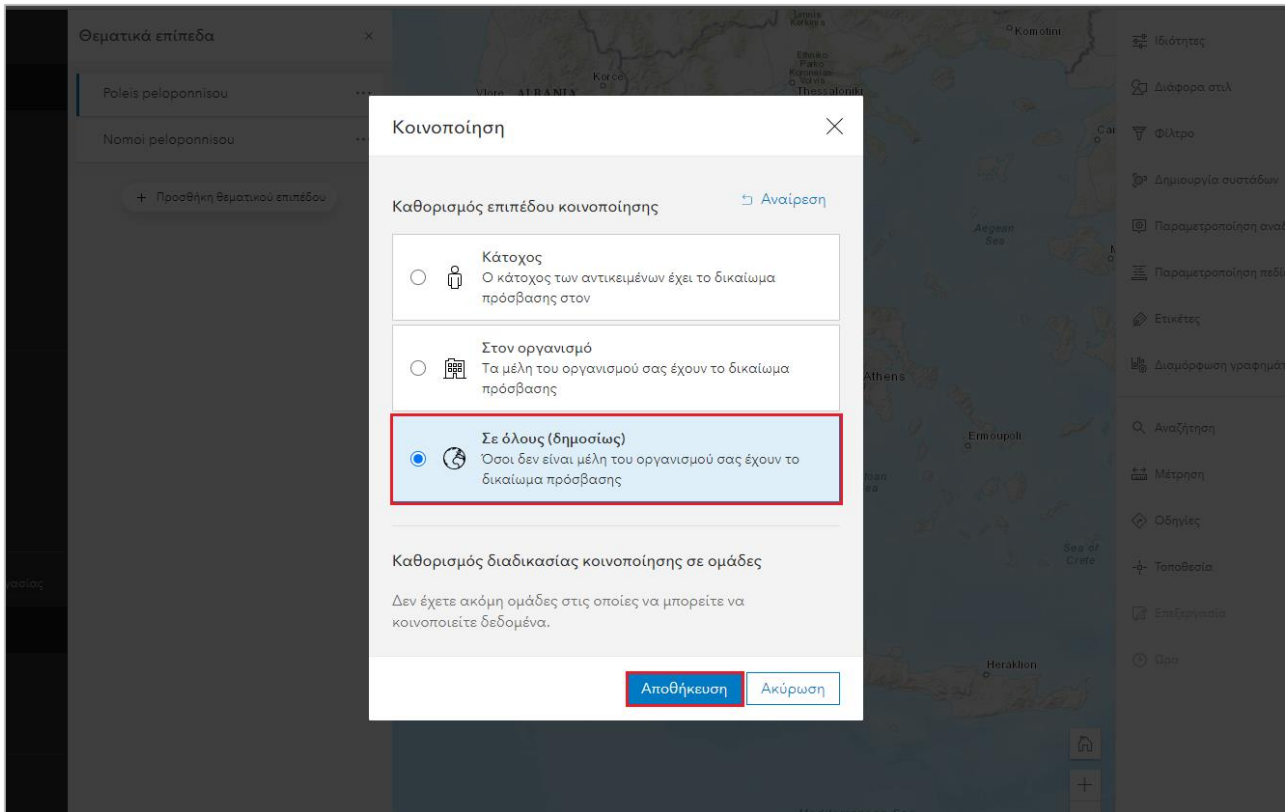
Θεματικά επίπεδα

Poleis peloponnisou

Nomoi peloponnisou

+ Προσθήκη θεματικού επιπέδου

Korce
Vlora ALBANIA
Thessaloniki
Komotini
Athens
Ermoupoli
Aegean Sea
Sea of Crete
Heraklion

Κοινοποίηση

Καθορισμός επιπέδου κοινοποίησης

Αναίρεση

Κάτοχος
Ο κάτοχος των αντικειμένων έχει το δικαίωμα πρόσβασης στον

Στον οργανισμό
Τα μέλη του οργανισμού σας έχουν το δικαίωμα πρόσβασης

Σε όλους (δημοσίως)
Όσοι δεν είναι μέλη του οργανισμού σας έχουν το δικαίωμα πρόσβασης

Καθορισμός διαδικασίας κοινοποίησης σε ομάδες

Δεν έχετε ακόμη ομάδες στις οποίες να μπορείτε να κοινοποιείτε δεδομένα.

Αποθήκευση
Ακύρωση

Ιδιότητες
Διάφορα στιλ
Φίλτρο
Δημιουργία συστάδων
Παραμετροποίηση ανα
Παραμετροποίηση πεδί
Ετικέτες
Διαμόρφωση γραφημάτ
Αναζήτηση
Μέτρηση
Οδηγίες
Τοποθεσία
Επεξεργασία
Ώρα